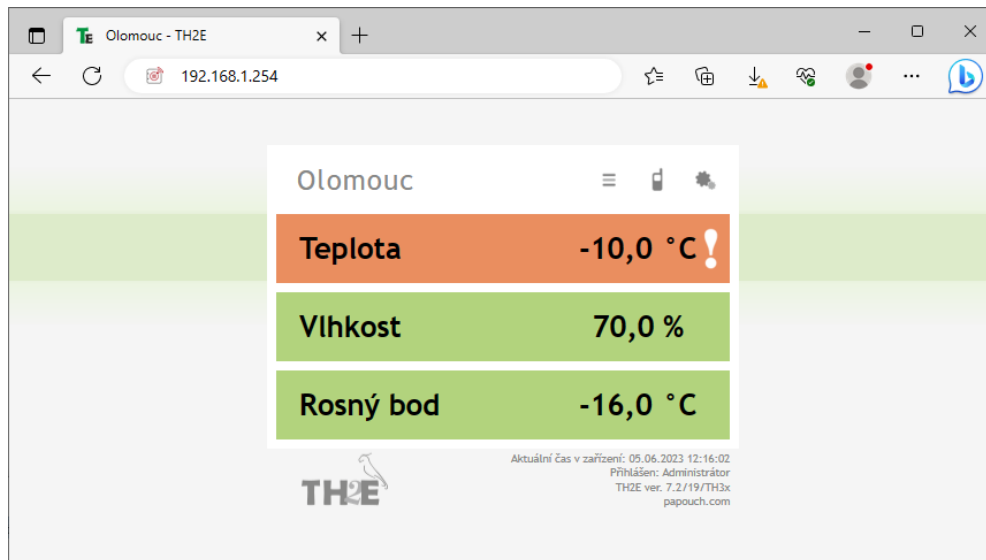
Olomouc - TH2E

192.168.1.254

Olomouc

Teplota -10,0 °C !

Vlhkost 70,0 %

Rosný bod -16,0 °C

TH2E

Aktuální čas v zařízení: 05.06.2023 12:16:02
Přihlášen: Administrátor
TH2E ver. 7.2/19/TH3x
papouch.com